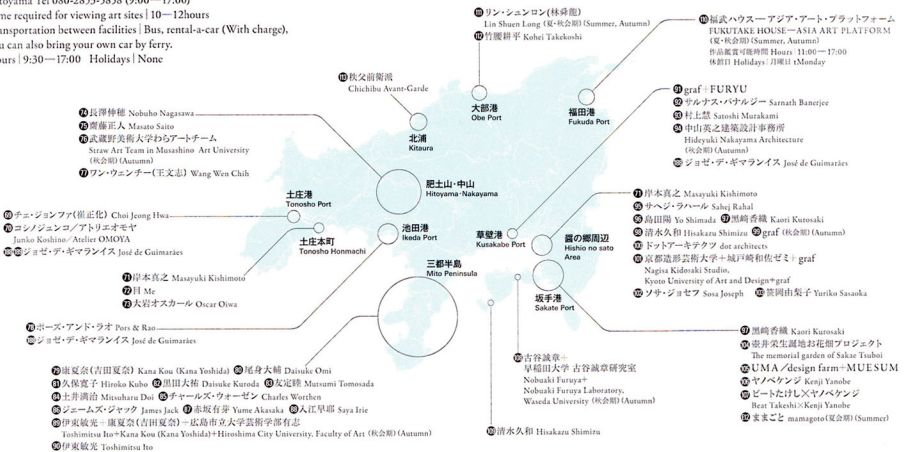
toyama Tel 080-2855-5858 (9:00—17:00)
me required for viewing art sites | 10—12hours
nsportation between facilities | Bus, rental-a-car (With charge),
a can also bring your own car by ferry.
urs | 9:30—17:00 Holidays | None

リン・シュンロン(林舜龍)
Lin Shuen Lung (夏・秋会期) (Summer, Autumn)
竹腰耕平 Kohei Takekoshi

福武ハウス—アジア・アート・プラットフォーム
FUKUTAKE HOUSE—ASIA ART PLATFORM
(夏・秋会期) (Summer, Autumn)
作品鑑賞可能時間 Hours | 11:00—17:00
休館日 Holidays | 月曜日 Monday

秩父前衛派
Chichibu Avant-Garde

大部港
Obe Port

福田港
Fukuda Port

長澤伸穂 Nobuho Nagasawa
齋藤正人 Masato Saito
武蔵野美術大学わらアートチーム
Straw Art Team in Musashino Art University
(秋会期) (Autumn)
ワン・ウェンチー(王文志) Wang Wen Chih

北浦
Kitaura

graf+FURYU
サルナス・バナルジー Sarnath Banerjee
村上慧 Satoshi Murakami
中山英之建築設計事務所
Hideyuki Nakayama Architecture
(秋会期) (Autumn)
ジョゼ・デ・ギマランイス José de Guimarães

土庄港
Tonosho Port

肥土山・中山
Hitoyama・Nakayama

チェ・ジョンファ(崔正化) Choi Jeong Hwa
コシノジュンコ/アトリエオモヤ
Junko Koshino / Atelier OMOYA
ジョゼ・デ・ギマランイス José de Guimarães

土庄本町
Tonosho Honmachi

池田港
Ikeda Port

草壁港
Kusakabe Port

醤の郷周辺
Hishio no sato Area

岸本真之 Masayuki Kishimoto
サヘジ・ラハール Sahej Rahal
島田陽 Yo Shimada 黒崎香織 Kaori Kurosaki
清水久和 Hisakazu Shimizu graf (秋会期) (Autumn)
ドットアーキテクツ dot architects
京都造形芸術大学+城戸崎和佐ゼミ+graf
Nagisa Kidosaki Studio,
Kyoto University of Art and Design+graf
ソサ・ジョセフ Sosa Joseph 笠岡由梨子 Yuriko Sasaoka

岸本真之 Masayuki Kishimoto
目 Me
大岩オスカール Oscar Oiwa

三都半島
Mito Peninsula

坂手港
Sakate Port

ポーズ・アンド・ラオ Pors & Rao
ジョゼ・デ・ギマランイス José de Guimarães

黒崎香織 Kaori Kurosaki
壺井栄生誕地お花畑プロジェクト
The memorial garden of Sakae Tsuboi
UMA / design farm+MUESUM
ヤノベケンジ Kenji Yanobe
ビートたけし×ヤノベケンジ
Beat Takeshi × Kenji Yanobe
ままごと mamagoto (夏会期) (Summer)

古谷誠章+
早稲田大学 古谷誠章研究室
Nobuaki Furuya+
Nobuaki Furuya Laboratory,
Waseda University (秋会期) (Autumn)

康夏奈(吉田夏奈) Kana Kou (Kana Yoshida) 尾身大輔 Daisuke Omi
久保寛子 Hiroko Kubo 黒田大祐 Daisuke Kuroda 友定睦 Mutsumi Tomosada
土井満治 Mitsuharu Doi チャールズ・ウォーゼン Charles Worthen
ジェームズ・ジャック James Jack 赤坂有芽 Yume Akasaka 入江早耶 Saya Irie
伊東敏光×康夏奈(吉田夏奈)+広島市立大学芸術学部有志
Toshimitsu Ito+Kana Kou (Kana Yoshida)+Hiroshima City University, Faculty of Art (秋会期) (Autumn)
伊東敏光 Toshimitsu Ito

清水久和 Hisakazu Shimizu